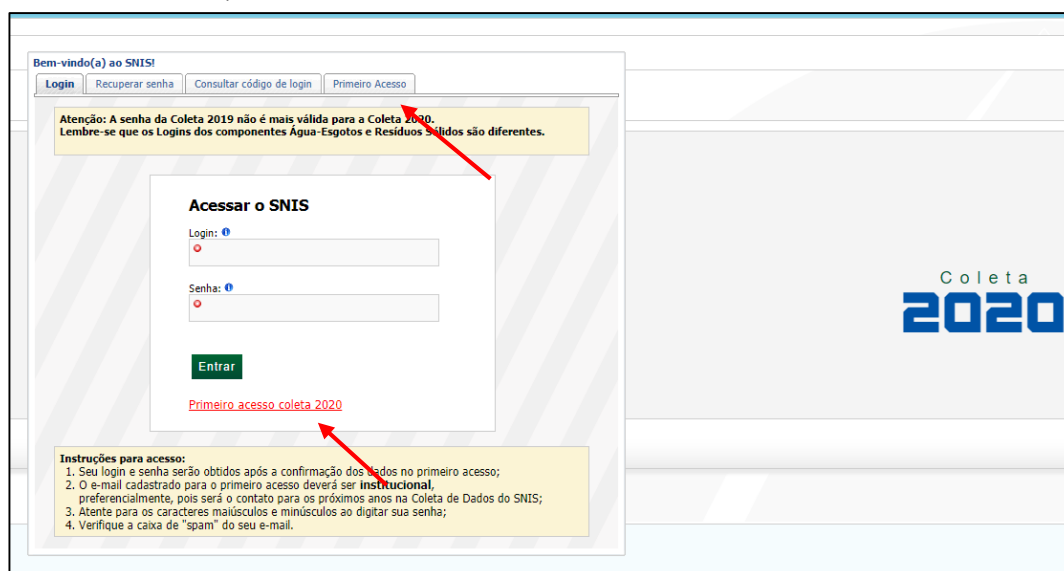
Bem-vindo(a) ao SNIS!

Login | Recuperar senha | Consultar código de login | Primeiro Acesso

Atenção: A senha da Coleta 2019 não é mais válida para a Coleta 2020.
Lembre-se que os Logins dos componentes Água-Esgotos e Resíduos Sólidos são diferentes.

Acessar o SNIS

Login:

Senha:

Entrar

Primeiro acesso coleta 2020

Instruções para acesso:
1. Seu login e senha serão obtidos após a confirmação dos dados no primeiro acesso;
2. O e-mail cadastrado para o primeiro acesso deverá ser **institucional**, preferencialmente, pois será o contato para os próximos anos na Coleta de Dados do SNIS;
3. Atente para os caracteres maiúsculos e minúsculos ao digitar sua senha;
4. Verifique a caixa de "spam" do seu e-mail.

Coleta
2020